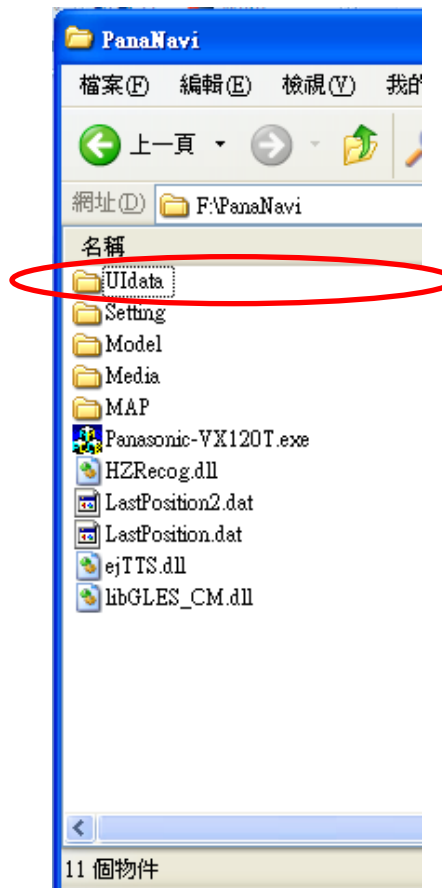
PanaNavi

檔案(F) 編輯(E) 檢視(V) 我的

上一頁

網址(D) F:\PanaNavi

名稱

UIdata
Setting
Model
Media
MAP
Panasonic-VX120T.exe
HZRecog.dll
LastPosition2.dat
LastPosition.dat
ejTTS.dll
libGLES_CM.dll

11 個物件